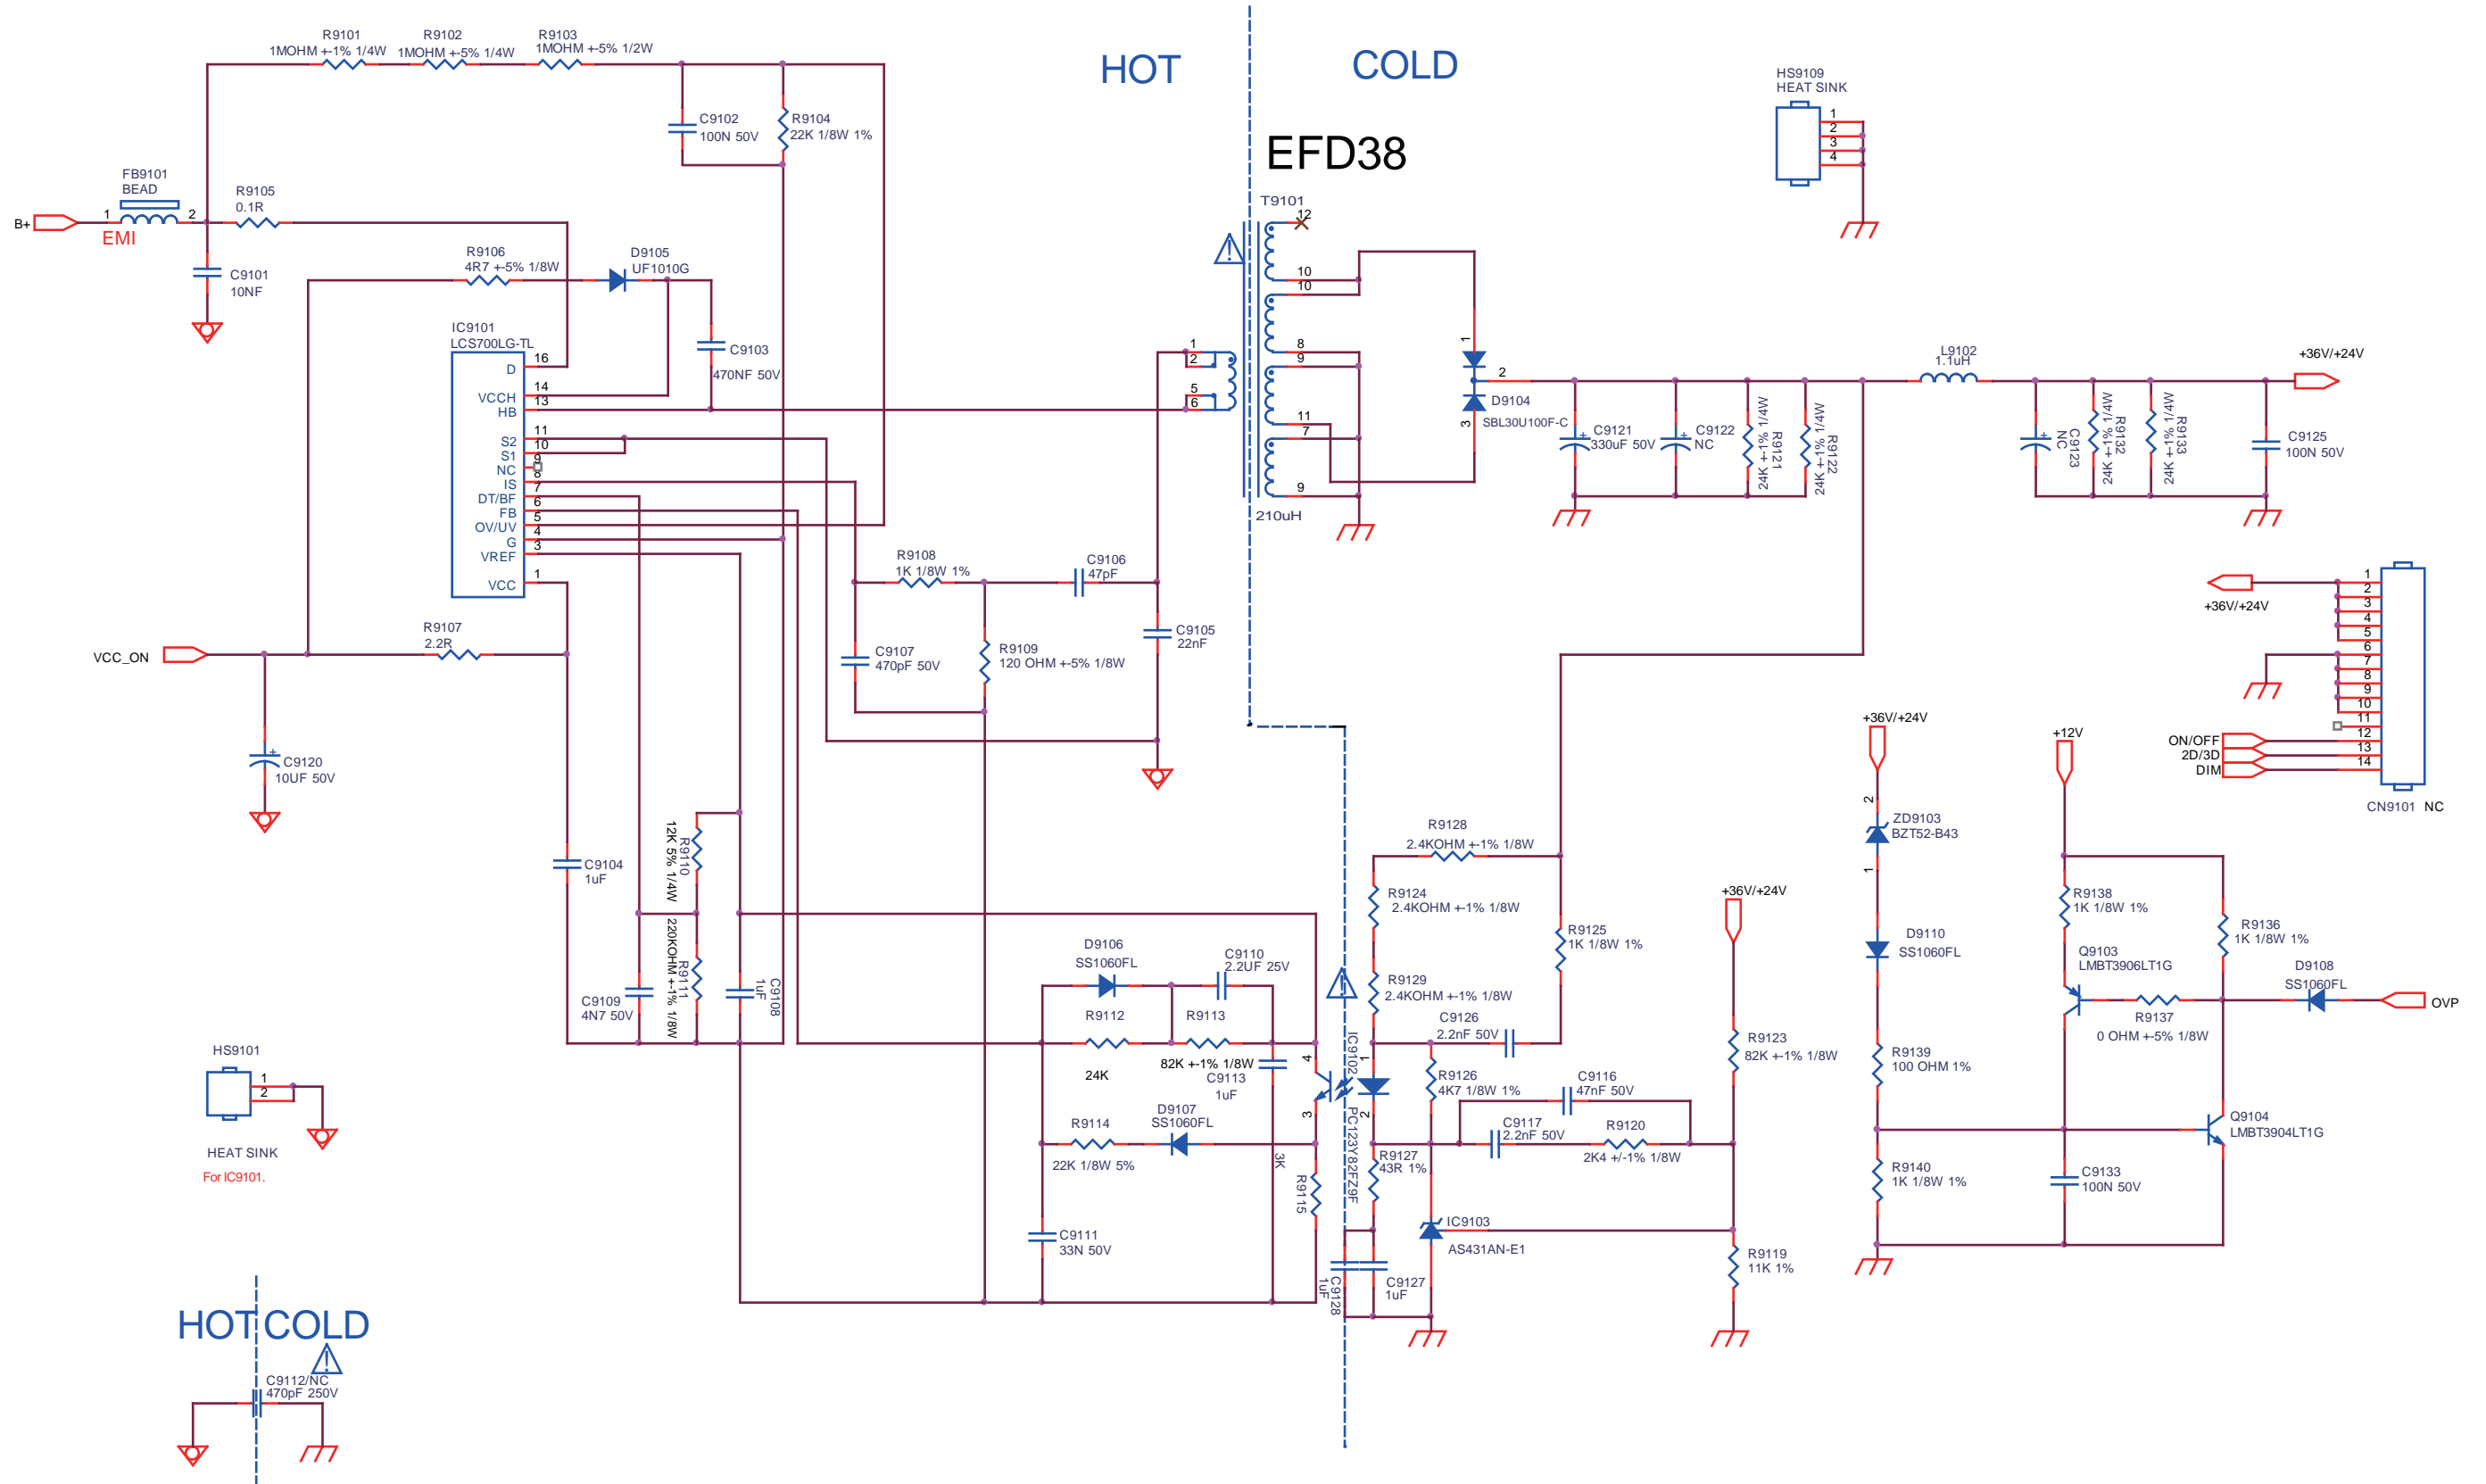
R9101
1MOHM +-1% 1/4W
R9102
1MOHM +-5% 1/4W
R9103
1MOHM +-5% 1/2W
HOT
COLD
HS9109
HEAT SINK
1
2
3
4
EFD38
C9102
100N 50V
R9104
22K 1/8W 1%
FB9101
BEAD
B+
1
2
EMI
R9105
0.1R
C9101
10NF
R9106
4R7 +-5% 1/8W
D9105
UF1010G
T9101
12
10
10
8
9
11
7
9
210uH
C9103
470NF 50V
IC9101
LCS700LG-TL
16
D
14
VCCH
13
HB
11
S2
10
S1
9
NC
8
IS
7
DT/BF
6
FB
5
OV/UV
4
G
3
VREF
1
VCC
1
2
5
6
1
2
D9104
SBL30U100F-C
3
C9121
330uF 50V
C9122
NC
R9121
24K +-1% 1/4W
R9122
24K +-1% 1/4W
L9102
1.1uH
+36V/+24V
C9123
NC
R9132
24K +-1% 1/4W
R9133
24K +-1% 1/4W
C9125
100N 50V
R9108
1K 1/8W 1%
C9106
47pF
C9105
22nF
C9107
470pF 50V
R9109
120 OHM +-5% 1/8W
VCC_ON
R9107
2.2R
C9120
10UF 50V
+36V/+24V
1
2
3
4
5
6
7
8
9
10
11
12
13
14
ON/OFF
2D/3D
DIM
CN9101 NC
+36V/+24V
ZD9103
BZT52-B43
2
1
+12V
R9128
2.4KOHM +-1% 1/8W
R9124
2.4KOHM +-1% 1/8W
R9125
1K 1/8W 1%
R9129
2.4KOHM +-1% 1/8W
C9126
2.2nF 50V
+36V/+24V
D9110
SS1060FL
R9138
1K 1/8W 1%
Q9103
LMBT3906LT1G
R9136
1K 1/8W 1%
D9108
SS1060FL
OVP
R9137
0 OHM +-5% 1/8W
C9104
1uF
R9110
12K 5% 1/4W
R9111
220KOHM +-1% 1/8W
C9108
1uF
C9109
4N7 50V
D9106
SS1060FL
C9110
2.2UF 25V
R9112
R9113
24K
82K +-1% 1/8W
C9113
1uF
4
3
IC9102
PC123Y82FZ9F
1
2
R9126
4K7 1/8W 1%
C9116
47nF 50V
R9123
82K +-1% 1/8W
R9139
100 OHM 1%
Q9104
LMBT3904LT1G
HS9101
1
2
HEAT SINK
For IC9101.
R9114
22K 1/8W 5%
D9107
SS1060FL
3K
R9115
C9117
2.2nF 50V
R9120
2K4 +/-1% 1/8W
R9127
43R 1%
R9140
1K 1/8W 1%
C9133
100N 50V
C9111
33N 50V
IC9103
AS431AN-E1
C9128
1uF
C9127
1uF
R9119
11K 1%
HOT COLD
C9112/NC
470pF 250V